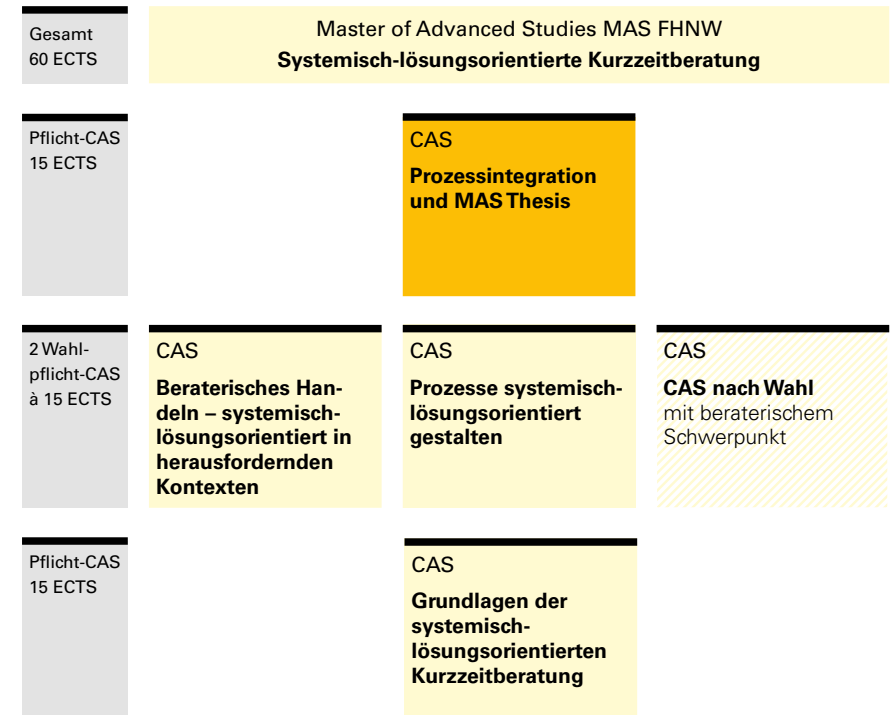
Gesamt
60 ECTS

Master of Advanced Studies MAS FHNW
Systemisch-lösungsorientierte Kurzzeitberatung

Pflicht-CAS
15 ECTS

CAS
Prozessintegration und MAS Thesis

2 Wahlpflicht-CAS
à 15 ECTS

CAS
Beraterisches Handeln – systemisch-lösungsorientiert in herausfordernden Kontexten

CAS
Prozesse systemisch-lösungsorientiert gestalten

CAS
CAS nach Wahl
mit beraterischem Schwerpunkt

Pflicht-CAS
15 ECTS

CAS
Grundlagen der systemisch-lösungsorientierten Kurzzeitberatung